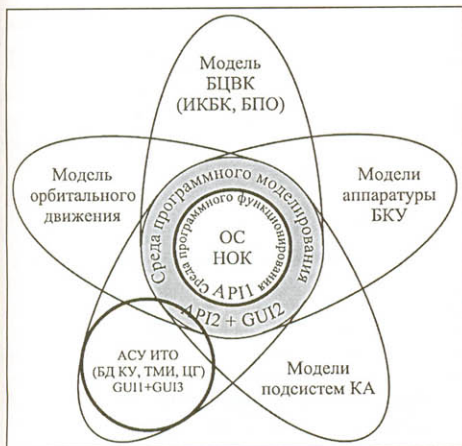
Модель БЦВК (ИКБК, БПО)

Модель орбитального движения

Модели аппаратуры БКУ

Среда программного моделирования

Среда программного функционирования

ОС НОК

API1

API2 + GUI2

АСУ ИТО (БД КУ, ТМИ, ЦГ) GUI1+GUI3

Модели подсистем КА